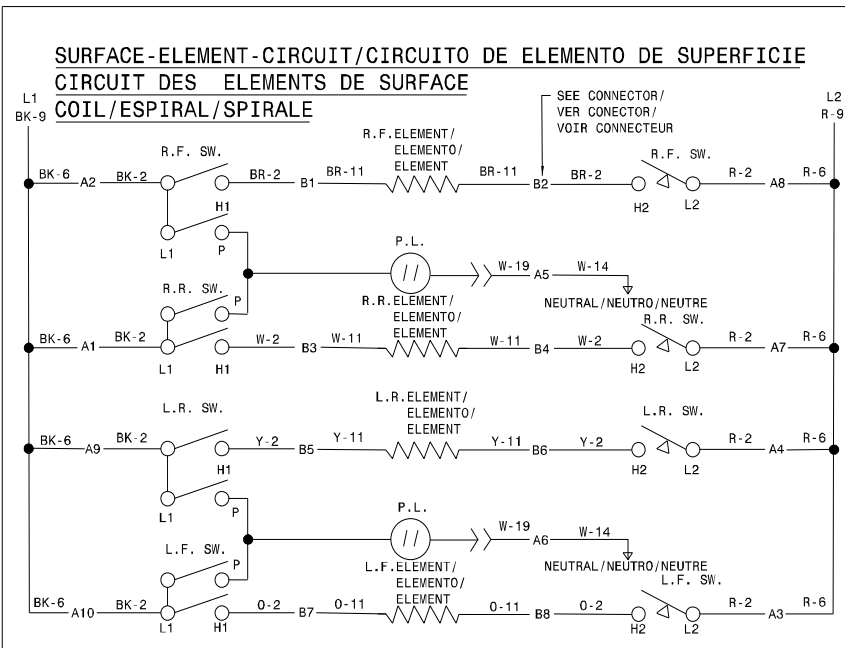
SURFACE-ELEMENT-CIRCUIT/CIRCUITO DE ELEMENTO DE SUPERFICIE
CIRCUIT DES ELEMENTS DE SURFACE
COIL/ESPIRAL/SPIRALE

L1
BK-9

L2
R-9

SEE CONNECTOR/
VER CONECTOR/
VOIR CONNECTEUR

R.F. SW.
R.F.ELEMENT/
ELEMENTO/
ELEMENT
R.F. SW.
BK-6 A2 BK-2 BR-2 B1 BR-11 BR-11 B2 BR-2 R-2 A8 R-6
H1 H2 L2
L1 P
P.L.
W-19 A5 W-14
R.R. SW.
P
NEUTRAL/NEUTRO/NEUTRE
R.R.ELEMENT/
ELEMENTO/
ELEMENT
R.R. SW.
BK-6 A1 BK-2 W-2 B3 W-11 W-11 B4 W-2 R-2 A7 R-6
L1 H1 H2 L2

L.R. SW.
L.R.ELEMENT/
ELEMENTO/
ELEMENT
L.R. SW.
BK-6 A9 BK-2 Y-2 B5 Y-11 Y-11 B6 Y-2 R-2 A4 R-6
H1 H2 L2
L1 P
P.L.
W-19 A6 W-14
L.F. SW.
P
NEUTRAL/NEUTRO/NEUTRE
L.F.ELEMENT/
ELEMENTO/
ELEMENT
L.F. SW.
BK-6 A10 BK-2 O-2 B7 O-11 O-11 B8 O-2 R-2 A3 R-6
L1 H1 H2 L2